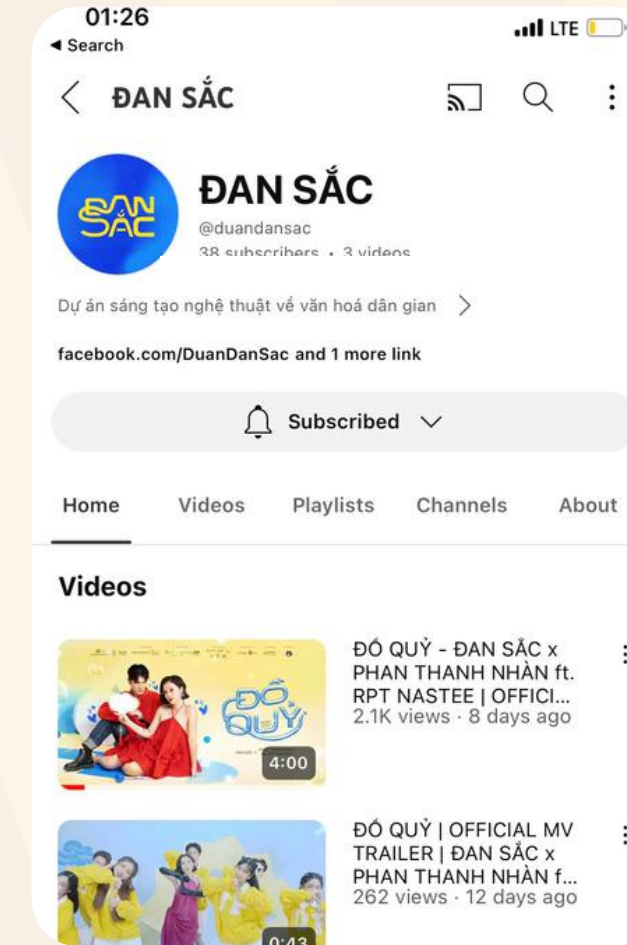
01:26
◂ Search
LTE

ĐAN SẮC

ĐAN SẮC

ĐAN SẮC
@duandansac
38 subscribers • 3 videos

Dự án sáng tạo nghệ thuật về văn hoá dân gian

facebook.com/DuanDanSac and 1 more link

Subscribed

Home Videos Playlists Channels About

Videos

ĐỐ QUỶ

4:00

ĐỐ QUỶ - ĐAN SẮC x PHAN THANH NHÀN ft. RPT NASTEE | OFFICI...
2.1K views · 8 days ago

0:43

ĐỐ QUỶ | OFFICIAL MV TRAILER | ĐAN SẮC x PHAN THANH NHÀN f...
262 views · 12 days ago